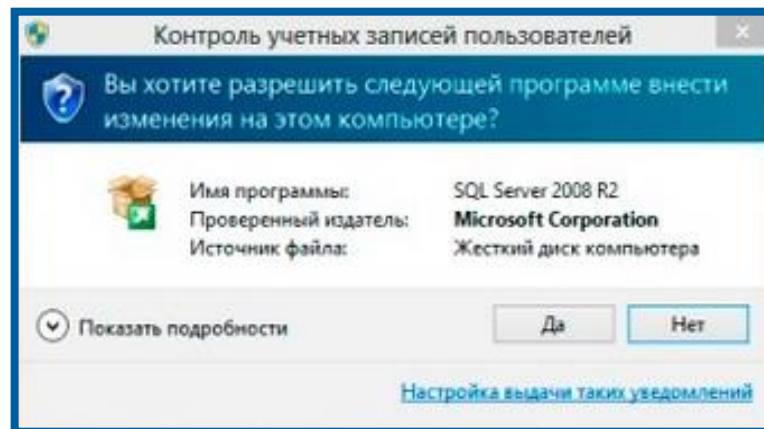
Контроль учетных записей пользователей

Вы хотите разрешить следующей программе внести изменения на этом компьютере?

| Имя программы: | SQL Server 2008 R2 |
|---|---|
| Проверенный издатель: | **Microsoft Corporation** |
| Источник файла: | Жесткий диск компьютера |

Показать подробности

Да

Нет

Настройка выдачи таких уведомлений